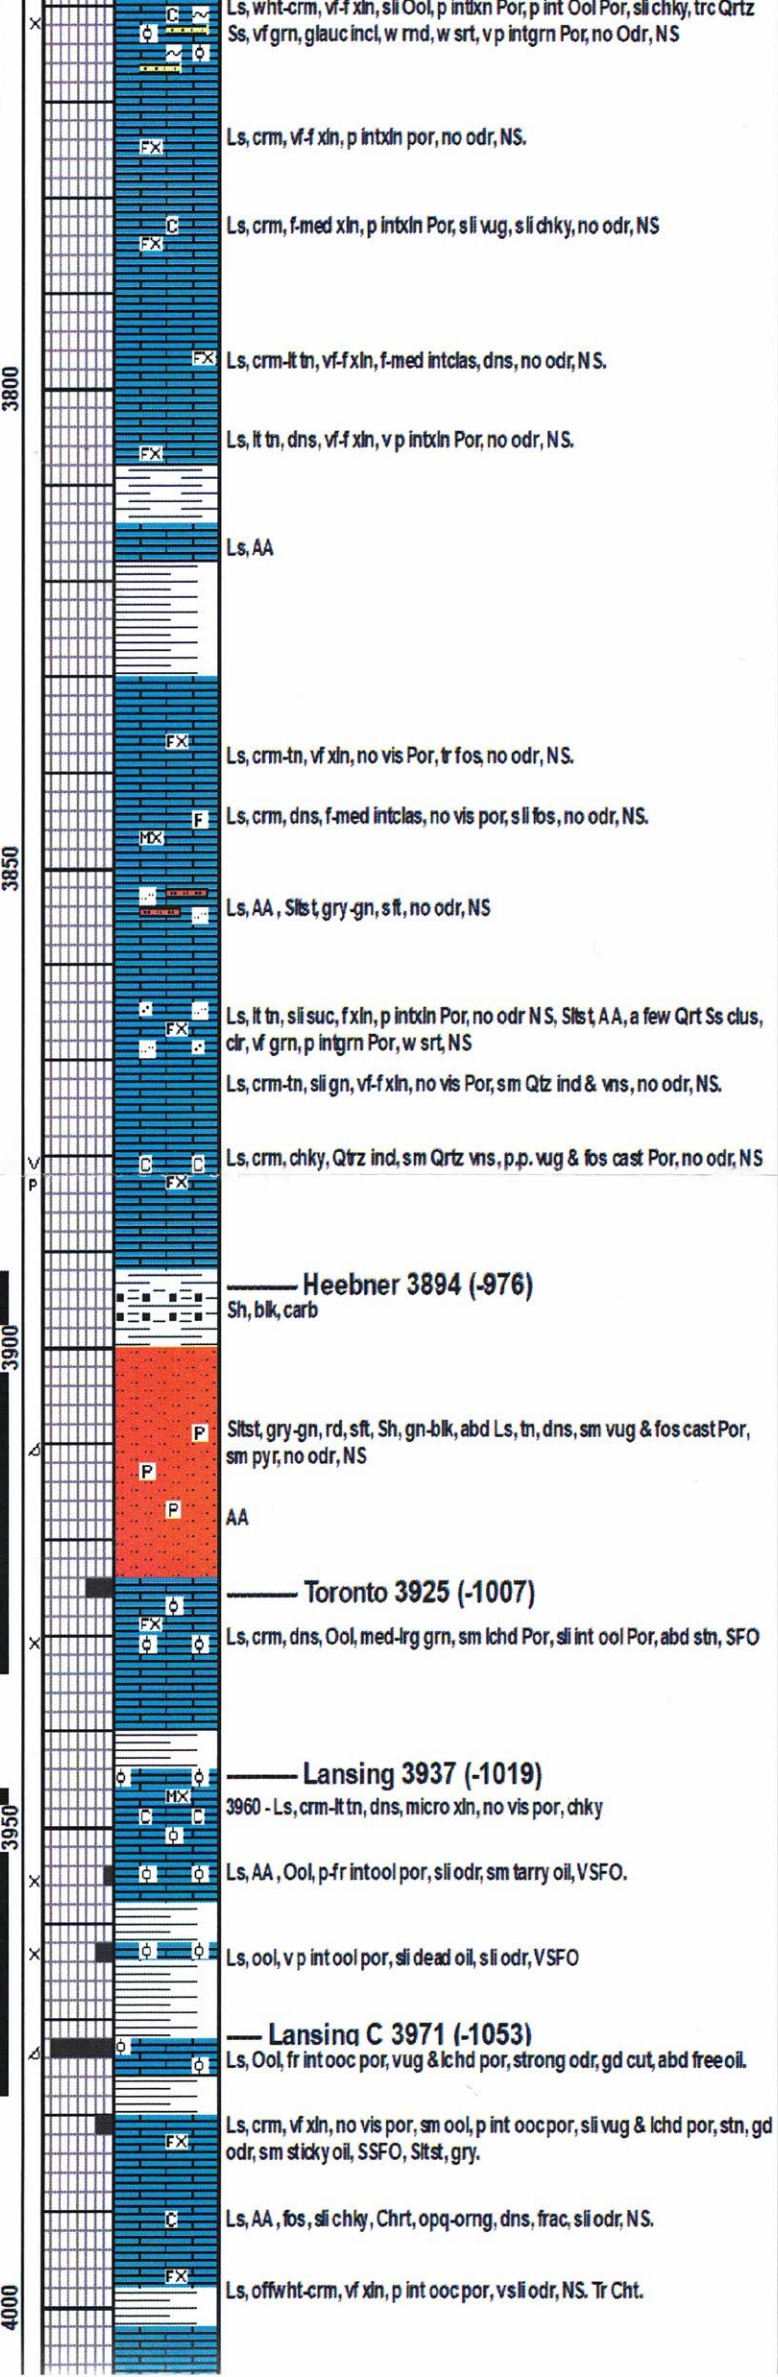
Ls, wht-crm, vf-f xln, sli Ool, p intxln Por, p int Ool Por, sli chky, trc Qrtz Ss, vf grn, glauc incl, w rnd, w srt, v p intgrn Por, no Odr, NS

Ls, crm, vf-f xln, p intxln por, no odr, NS.

Ls, crm, f-med xln, p intxln Por, sli vug, sli chky, no odr, NS

Ls, crm-lt tn, vf-f xln, f-med intclas, dns, no odr, NS.

3800

Ls, lt tn, dns, vf-f xln, v p intxln Por, no odr, NS.

Ls, AA

Ls, crm-tn, vf xln, no vis Por, tr fos, no odr, NS.

Ls, crm, dns, f-med intclas, no vis por, sli fos, no odr, NS.

3850

Ls, AA, Sltst, gry-gn, sft, no odr, NS

Ls, lt tn, sli suc, f xln, p intxln Por, no odr NS, Sltst, AA, a few Qrt Ss clus, clr, vf grn, p intgrn Por, w srt, NS

Ls, crm-tn, sli gn, vf-f xln, no vis Por, sm Qtz ind & vns, no odr, NS.

Ls, crm, chky, Qtrz ind, sm Qrtz vns, p.p. vug & fos cast Por, no odr, NS

Heebner 3894 (-976)
Sh, blk, carb

3900

Sltst, gry-gn, rd, sft, Sh, gn-blk, abd Ls, tn, dns, sm vug & fos cast Por, sm pyr, no odr, NS

AA

Toronto 3925 (-1007)

Ls, crm, dns, Ool, med-lrg grn, sm lchd Por, sli int ool Por, abd stn, SFO

Lansing 3937 (-1019)
3960 - Ls, crm-lt tn, dns, micro xln, no vis por, chky

3950

Ls, AA, Ool, p-fr intool por, sli odr, sm tarry oil, VSFO.

Ls, ool, v p int ool por, sli dead oil, sli odr, VSFO

Lansing C 3971 (-1053)
Ls, Ool, fr int ooc por, vug & lchd por, strong odr, gd cut, abd free oil.

Ls, crm, vf xln, no vis por, sm ool, p int oocpor, sli vug & lchd por, stn, gd odr, sm sticky oil, SSFO, Sltst, gry.

Ls, AA, fos, sli chky, Chrt, opq-orng, dns, frac, sli odr, NS.

Ls, offwht-crm, vf xln, p int oocpor, vsli odr, NS. Tr Cht.

4000